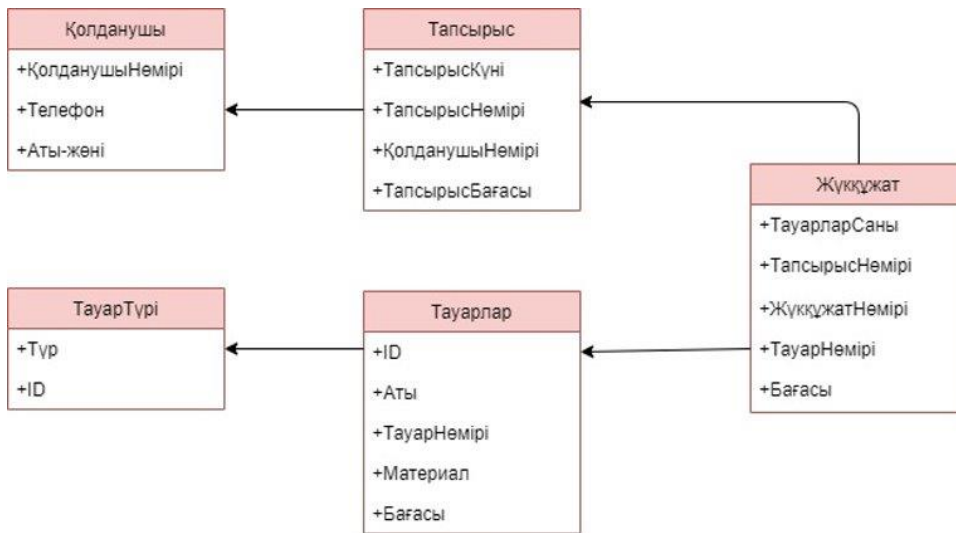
Қолданушы
+ҚолданушыНөмірі
+Телефон
+Аты-жөні

Тапсырыс
+ТапсырысКүні
+ТапсырысНөмірі
+ҚолданушыНөмірі
+ТапсырысБағасы

Жүкқұжат
+ТауарларСаны
+ТапсырысНөмірі
+ЖүкқұжатНөмірі
+ТауарНөмірі
+Бағасы

ТауарТүрі
+Түр
+ID

Тауарлар
+ID
+Аты
+ТауарНөмірі
+Материал
+Бағасы